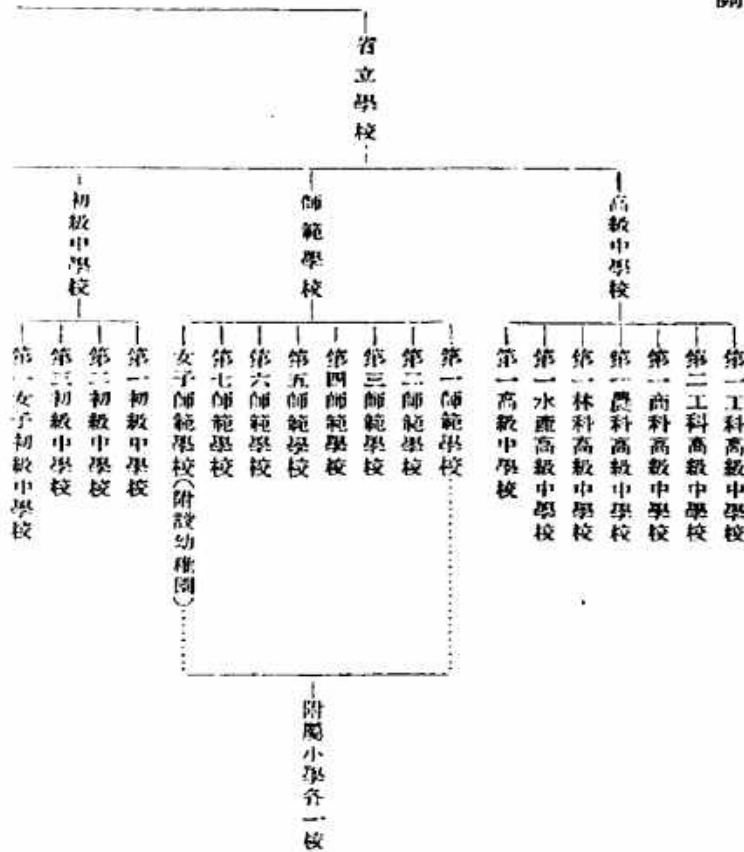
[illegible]

省立學校

初級中學校

師範學校

高級中學校

第一女子初級中學校

第三初級中學校

第二初級中學校

第一初級中學校

女子師範學校(附設幼稚園)

第七師範學校

第六師範學校

第五師範學校

第四師範學校

第三師範學校

第二師範學校

第一師範學校

第一高級中學校

第一水產高級中學校

第一林科高級中學校

第一農科高級中學校

第一商科高級中學校

第二工科高級中學校

第一工科高級中學校

附屬小學各一校